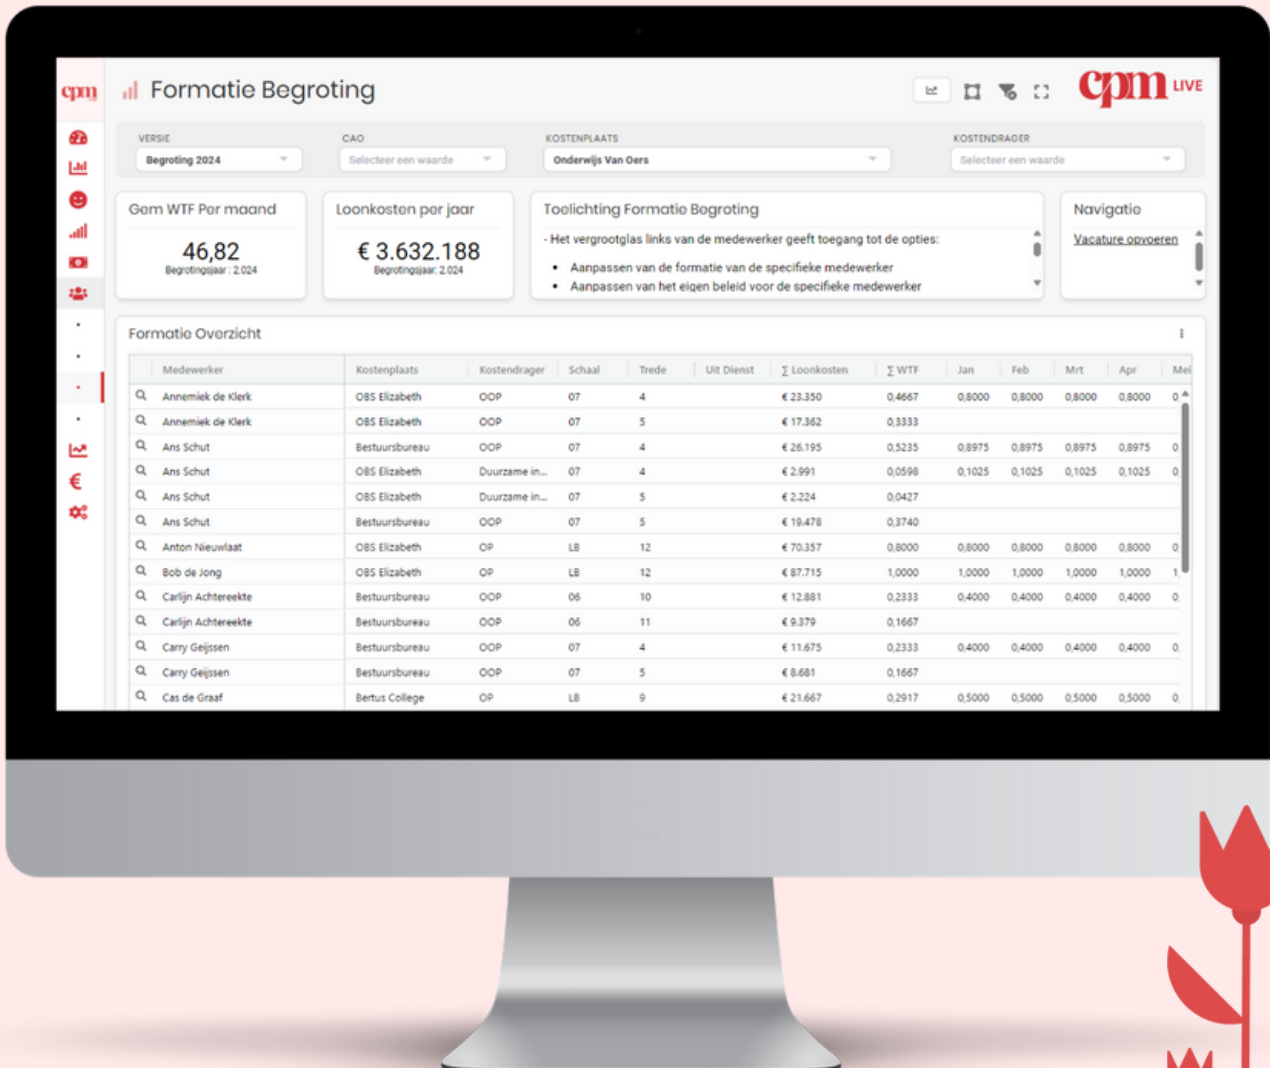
cpm

Formatie Begroting

cpm LIVE

VERSIE
Begroting 2024

CAO
Selecteer een waarde

KOSTENPLAATS
Onderwijs Van Oers

KOSTENDRAGER
Selecteer een waarde

Gem WTF Per maand
46,82
Begrotingsjaar: 2.024

Loonkosten per jaar
€ 3.632.188
Begrotingsjaar: 2.024

Toelichting Formatie Begroting
- Het vergrootglas links van de medewerker geeft toegang tot de opties:
• Aanpassen van de formatie van de specifieke medewerker
• Aanpassen van het eigen beleid voor de specifieke medewerker

Navigatie
Vacature opvoeren

Formatie Overzicht

| Medewerker | Kostenplaats | Kostendrager | Schaal | Trede | Uit Dienst | ∑ Loonkosten | ∑ WTF | Jan | Feb | Mrt | Apr | Mei |
|---|---|---|---|---|---|---|---|---|---|---|---|---|
| Annemiek de Klerk | OBS Elizabeth | OOP | 07 | 4 | | € 23.350 | 0,4667 | 0,8000 | 0,8000 | 0,8000 | 0,8000 | 0 |
| Annemiek de Klerk | OBS Elizabeth | OOP | 07 | 5 | | € 17.362 | 0,3333 | | | | | |
| Ans Schut | Bestuursbureau | OOP | 07 | 4 | | € 26.195 | 0,5235 | 0,8975 | 0,8975 | 0,8975 | 0,8975 | 0 |
| Ans Schut | OBS Elizabeth | Duurzame in... | 07 | 4 | | € 2.991 | 0,0598 | 0,1025 | 0,1025 | 0,1025 | 0,1025 | 0 |
| Ans Schut | OBS Elizabeth | Duurzame in... | 07 | 5 | | € 2.224 | 0,0427 | | | | | |
| Ans Schut | Bestuursbureau | OOP | 07 | 5 | | € 19.478 | 0,3740 | | | | | |
| Anton Nieuwlaat | OBS Elizabeth | OP | LB | 12 | | € 70.357 | 0,8000 | 0,8000 | 0,8000 | 0,8000 | 0,8000 | 0 |
| Bob de Jong | OBS Elizabeth | OP | LB | 12 | | € 87.715 | 1,0000 | 1,0000 | 1,0000 | 1,0000 | 1,0000 | 1 |
| Carlijn Achtereekte | Bestuursbureau | OOP | 06 | 10 | | € 12.881 | 0,2333 | 0,4000 | 0,4000 | 0,4000 | 0,4000 | 0 |
| Carlijn Achtereekte | Bestuursbureau | OOP | 06 | 11 | | € 9.379 | 0,1667 | | | | | |
| Carry Geijssen | Bestuursbureau | OOP | 07 | 4 | | € 11.675 | 0,2333 | 0,4000 | 0,4000 | 0,4000 | 0,4000 | 0 |
| Carry Geijssen | Bestuursbureau | OOP | 07 | 5 | | € 8.681 | 0,1667 | | | | | |
| Cas de Graaf | Bertus College | OP | LB | 9 | | € 21.667 | 0,2917 | 0,5000 | 0,5000 | 0,5000 | 0,5000 | 0 |